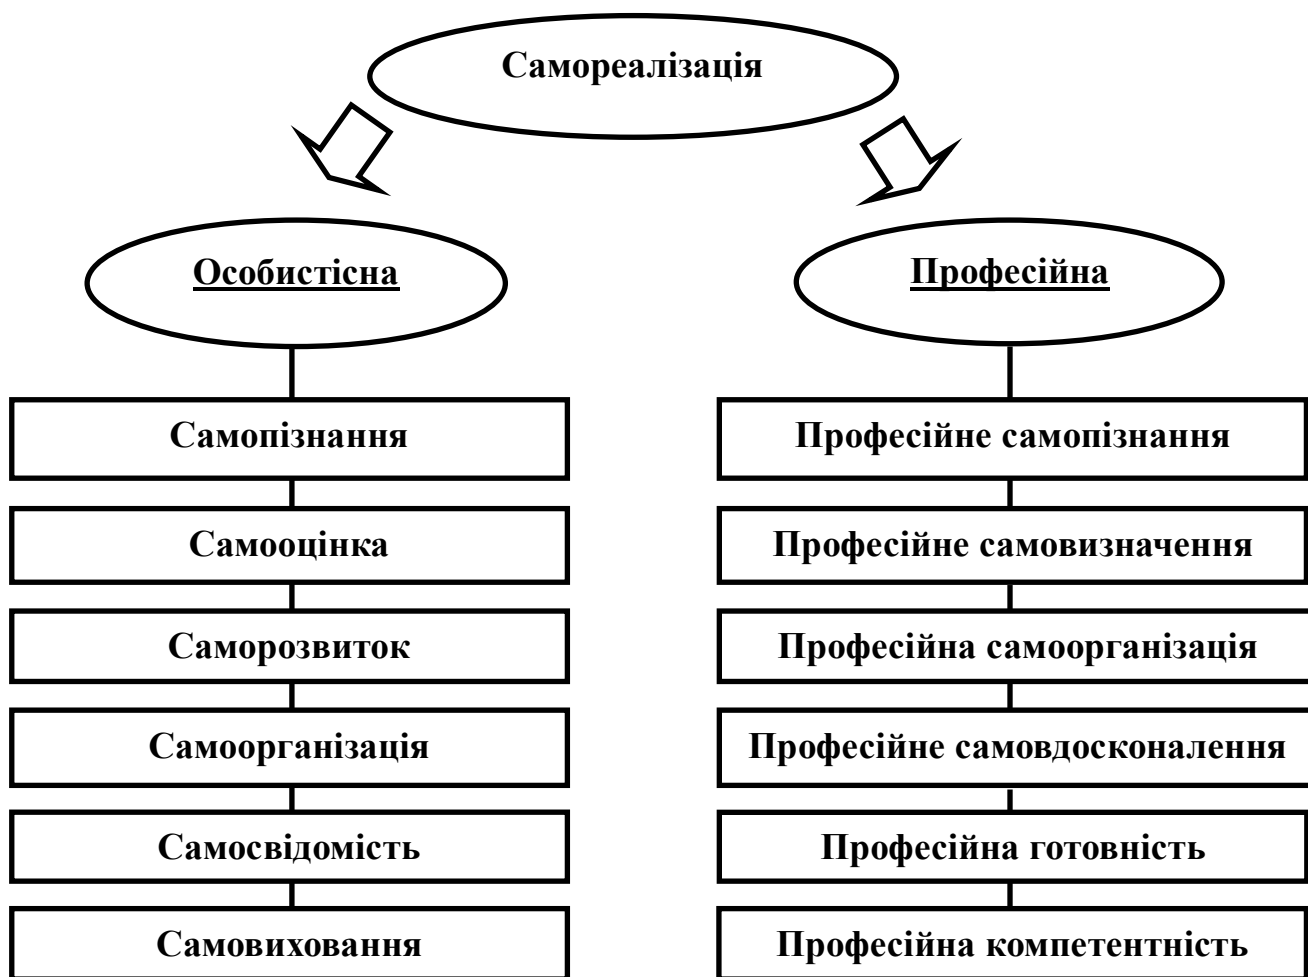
Самореалізація

Особистісна

Самопізнання

Самооцінка

Саморозвиток

Самоорганізація

Самосвідомість

Самовиховання

Професійна

Професійне самопізнання

Професійне самовизначення

Професійна самоорганізація

Професійне самовдосконалення

Професійна готовність

Професійна компетентність